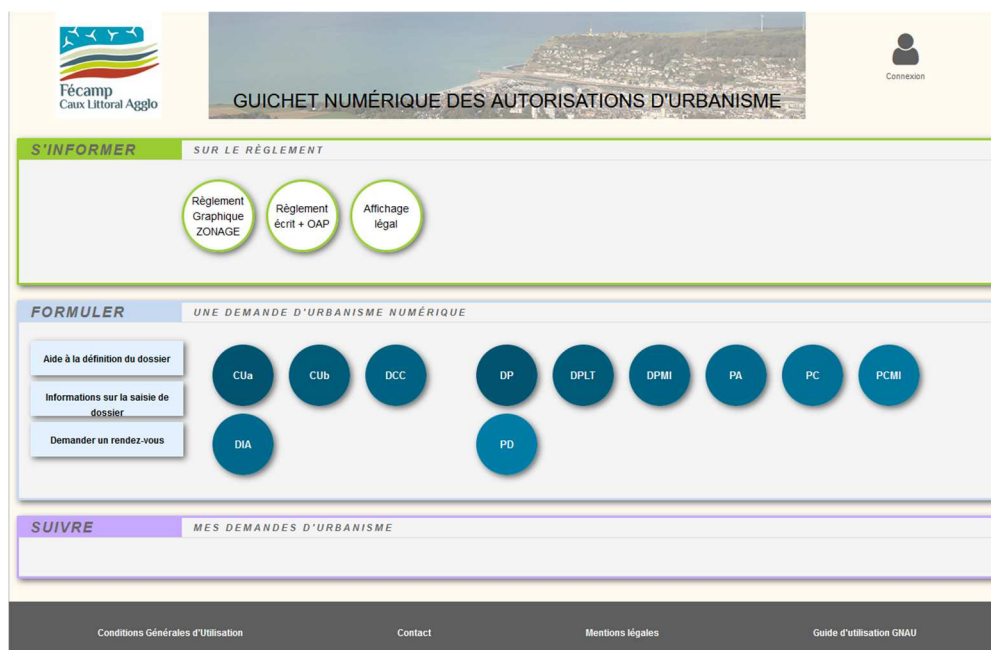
Fécamp
Caux Littoral Agglo

GUICHET NUMÉRIQUE DES AUTORISATIONS D'URBANISME

Connexion

S'INFORMER
SUR LE RÈGLEMENT

Règlement Graphique ZONAGE

Règlement écrit + OAP

Affichage légal

FORMULER
UNE DEMANDE D'URBANISME NUMÉRIQUE

Aide à la définition du dossier

Informations sur la saisie de dossier

Demander un rendez-vous

CUa
CUb
DCC
DP
DPLT
DPMI
PA
PC
PCMI
DIA
PD

SUIVRE
MES DEMANDES D'URBANISME

Conditions Générales d'Utilisation
Contact
Mentions légales
Guide d'utilisation GNAU